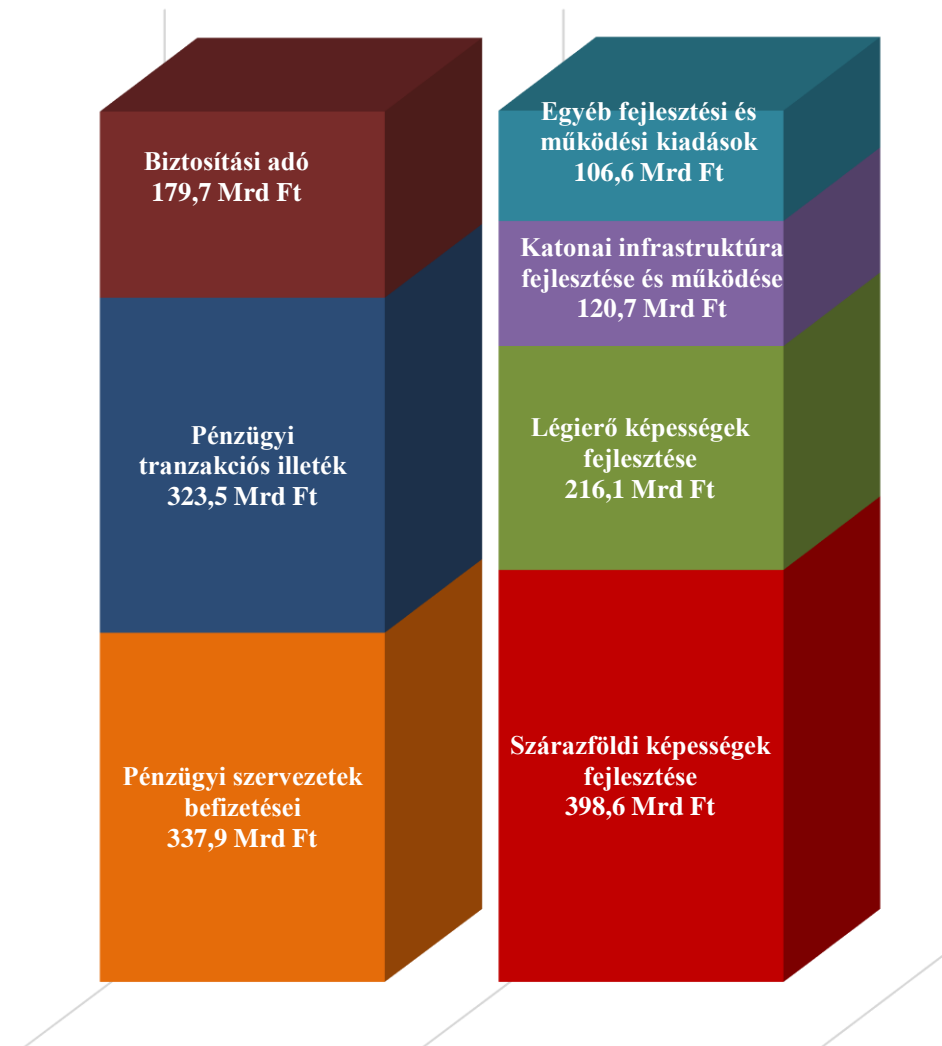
Biztosítási adó
179,7 Mrd Ft

Pénzügyi tranzakciós illeték
323,5 Mrd Ft

Pénzügyi szervezetek befizetései
337,9 Mrd Ft

Egyéb fejlesztési és működési kiadások
106,6 Mrd Ft

Katonai infrastruktúra fejlesztése és működése
120,7 Mrd Ft

Légierő képességek fejlesztése
216,1 Mrd Ft

Szárazföldi képességek fejlesztése
398,6 Mrd Ft